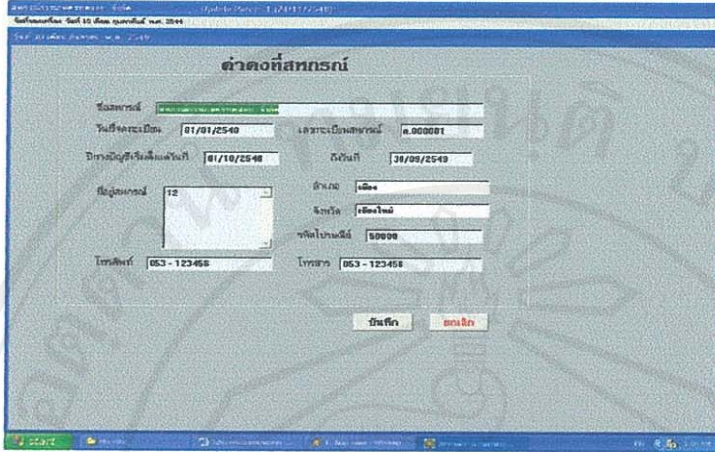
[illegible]
วันที่ทำงานปัจจุบัน วันที่ 10 เดือน กุมภาพันธ์ พ.ศ. 2549
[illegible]

ค่าคงที่สหกรณ์

ชื่อสหกรณ์ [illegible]
วันที่จดทะเบียน 01/01/2540 เลขทะเบียนสหกรณ์ ล.000001
ปีทางบัญชีเริ่มตั้งแต่วันที่ 01/10/2548 ถึงวันที่ 30/09/2549
ที่อยู่สหกรณ์ 12 อำเภอ เมือง
จังหวัด เชียงใหม่
รหัสไปรษณีย์ 50000
โทรศัพท์ 053 - 123456 โทรสาร 053 - 123456

บันทึก ยกเลิก

start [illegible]